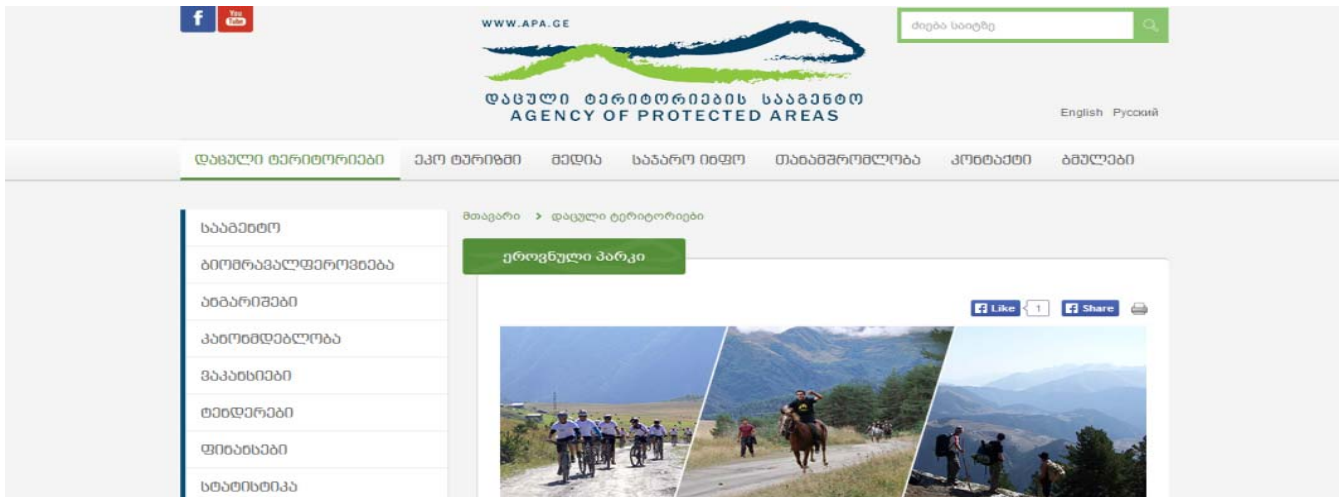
f You Tube

WWW.APA.GE

დაცული ტერიტორიების სააგენტო
AGENCY OF PROTECTED AREAS

ძიება საიტზე

English Русский

დაცული ტერიტორიები ეკო ტურიზმი მედია საჯარო ინფო თანამშრომლობა კონტაქტი ბმულები

სააგენტო
ბიომრავალფეროვნება
ანგარიშები
კანონმდებლობა
ვაკანსიები
ტენდერები
ფიტანსები
სტატისტიკა

მთავარი > დაცული ტერიტორიები

ეროვნული პარკი

Like 1 Share